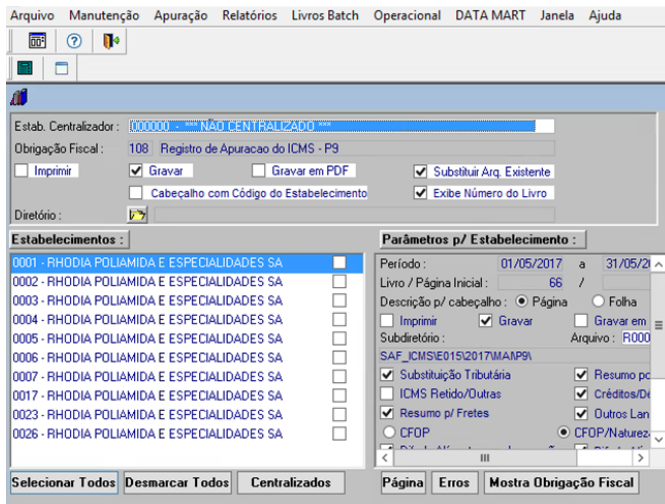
Arquivo Manutenção Apuração Relatórios Livros Batch Operacional DATA MART Janela Ajuda

Estab. Centralizador : 000000 - *** NÃO CENTRALIZADO ***

Obrigação Fiscal : 108 Registro de Apuracao do ICMS - P9

Imprimir Gravar Gravar em PDF Substituir Arq. Existente

Cabeçalho com Código do Estabelecimento Exibe Número do Livro

Diretório :

Estabelecimentos :

0001 - RHODIA POLIAMIDA E ESPECIALIDADES SA
0002 - RHODIA POLIAMIDA E ESPECIALIDADES SA
0003 - RHODIA POLIAMIDA E ESPECIALIDADES SA
0004 - RHODIA POLIAMIDA E ESPECIALIDADES SA
0005 - RHODIA POLIAMIDA E ESPECIALIDADES SA
0006 - RHODIA POLIAMIDA E ESPECIALIDADES SA
0007 - RHODIA POLIAMIDA E ESPECIALIDADES SA
0017 - RHODIA POLIAMIDA E ESPECIALIDADES SA
0023 - RHODIA POLIAMIDA E ESPECIALIDADES SA
0026 - RHODIA POLIAMIDA E ESPECIALIDADES SA

Parâmetros p/ Estabelecimento :

Período : 01/05/2017 a 31/05/2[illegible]

Livro / Página Inicial : 66 /

Descrição p/ cabeçalho : Página Folha

Imprimir Gravar Gravar em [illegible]

Subdiretório : Arquivo : R000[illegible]

SAF_ICMS\E015\2017\MAI\P9\

Substituição Tributária Resumo p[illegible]

ICMS Retido/Outras Créditos/De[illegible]

Resumo p/ Fretes Outros Lan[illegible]

CFOP CFOP/Naturez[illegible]

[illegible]

Selecionar Todos Desmarcar Todos Centralizados

Página Erros Mostra Obrigação Fiscal